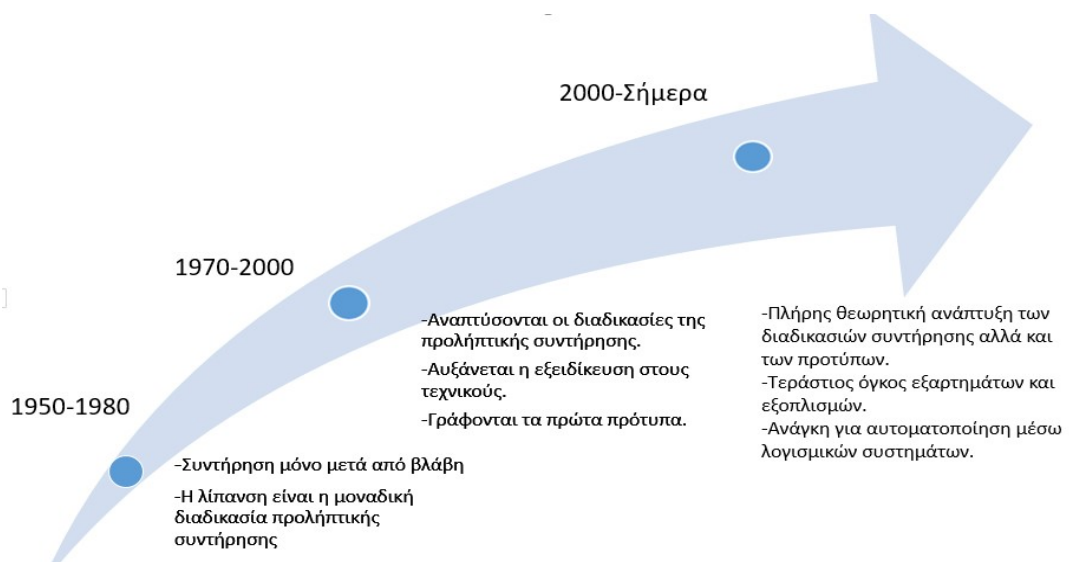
2000-Σήμερα

1970-2000

-Αναπτύσονται οι διαδικασίες της προληπτικής συντήρησης.

-Αυξάνεται η εξειδίκευση στους τεχνικούς.

-Γράφονται τα πρώτα πρότυπα.

1950-1980

-Συντήρηση μόνο μετά από βλάβη

-Η λίπανση είναι η μοναδική διαδικασία προληπτικής συντήρησης

-Πλήρης θεωρητική ανάπτυξη των διαδικασιών συντήρησης αλλά και των προτύπων.

-Τεράστιος όγκος εξαρτημάτων και εξοπλισμών.

-Ανάγκη για αυτοματοποίηση μέσω λογισμικών συστημάτων.